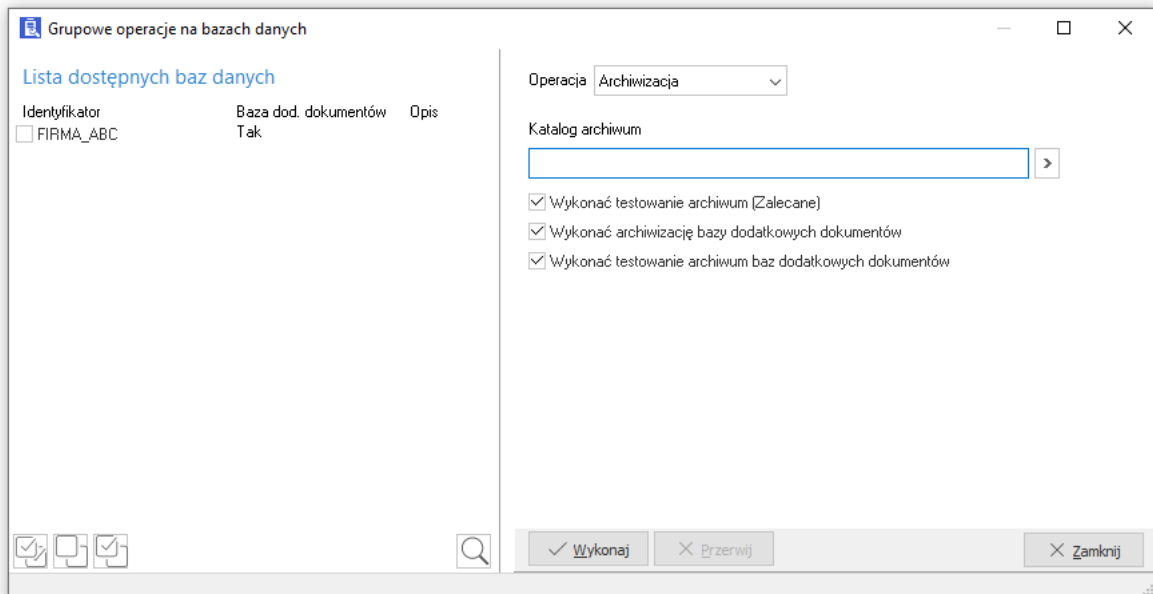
Grupowe operacje na bazach danych

Lista dostępnych baz danych

| Identyfikator | Baza dod. dokumentów | Opis |
|---|---|---|
| FIRMA_ABC | Tak | |

Operacja Archiwizacja

Katalog archiwum

Wykonać testowanie archiwum (Zalecane)
Wykonać archiwizację bazy dodatkowych dokumentów
Wykonać testowanie archiwum baz dodatkowych dokumentów

Wykonaj Przerwij Zamknij